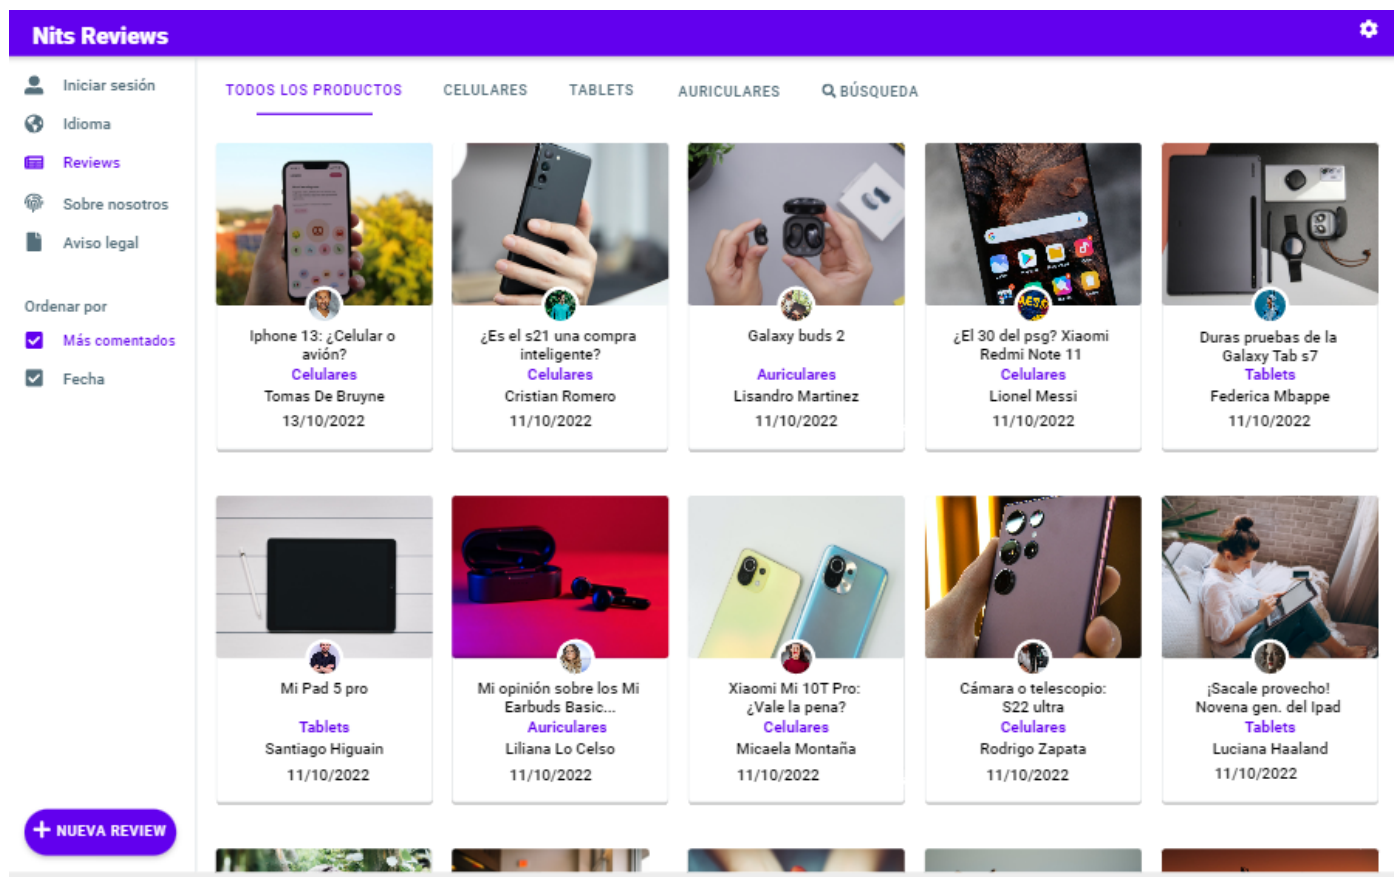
Nits Reviews

Iniciar sesión
Idioma
Reviews
Sobre nosotros
Aviso legal

Ordenar por
Más comentados
Fecha

+ NUEVA REVIEW

TODOS LOS PRODUCTOS CELULARES TABLETS AURICULARES BÚSQUEDA

Iphone 13: ¿Celular o avión?
Celulares
Tomas De Bruyne
13/10/2022

¿Es el s21 una compra inteligente?
Celulares
Cristian Romero
11/10/2022

Galaxy buds 2
Auriculares
Lisandro Martinez
11/10/2022

¿El 30 del psg? Xiaomi Redmi Note 11
Celulares
Lionel Messi
11/10/2022

Duras pruebas de la Galaxy Tab s7
Tablets
Federica Mbappe
11/10/2022

Mi Pad 5 pro
Tablets
Santiago Higuain
11/10/2022

Mi opinión sobre los Mi Earbuds Basic...
Auriculares
Liliana Lo Celso
11/10/2022

Xiaomi Mi 10T Pro: ¿Vale la pena?
Celulares
Micaela Montaña
11/10/2022

Cámara o telescopio: S22 ultra
Celulares
Rodrigo Zapata
11/10/2022

¡Sacale provecho! Novena gen. del Ipad
Tablets
Luciana Haaland
11/10/2022